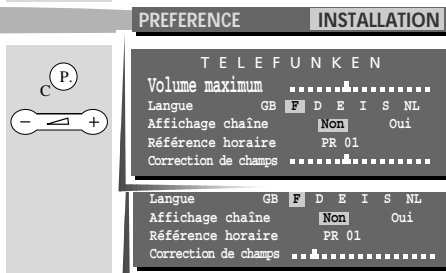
PREFERENCE INSTALLATION

P.
C

− +

TELEFUNKEN
Volume maximum
Langue GB F D E I S NL
Affichage chaîne Non Oui
Référence horaire PR 01
Correction de champs

Langue GB F D E I S NL
Affichage chaîne Non Oui
Référence horaire PR 01
Correction de champs